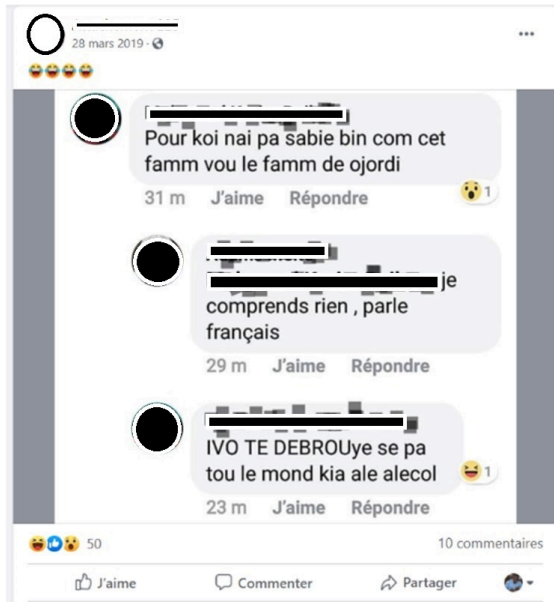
28 mars 2019 · 
😂😂😂😂

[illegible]
Pour koi nai pa sabie bin com cet famm vou le famm de ojordi
31 m J'aime Répondre 1

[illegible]
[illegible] je comprends rien , parle français
29 m J'aime Répondre

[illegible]
IVO TE DEBROUye se pa tou le mond kia ale alecol
23 m J'aime Répondre 1

50
10 commentaires
J'aime Commenter Partager